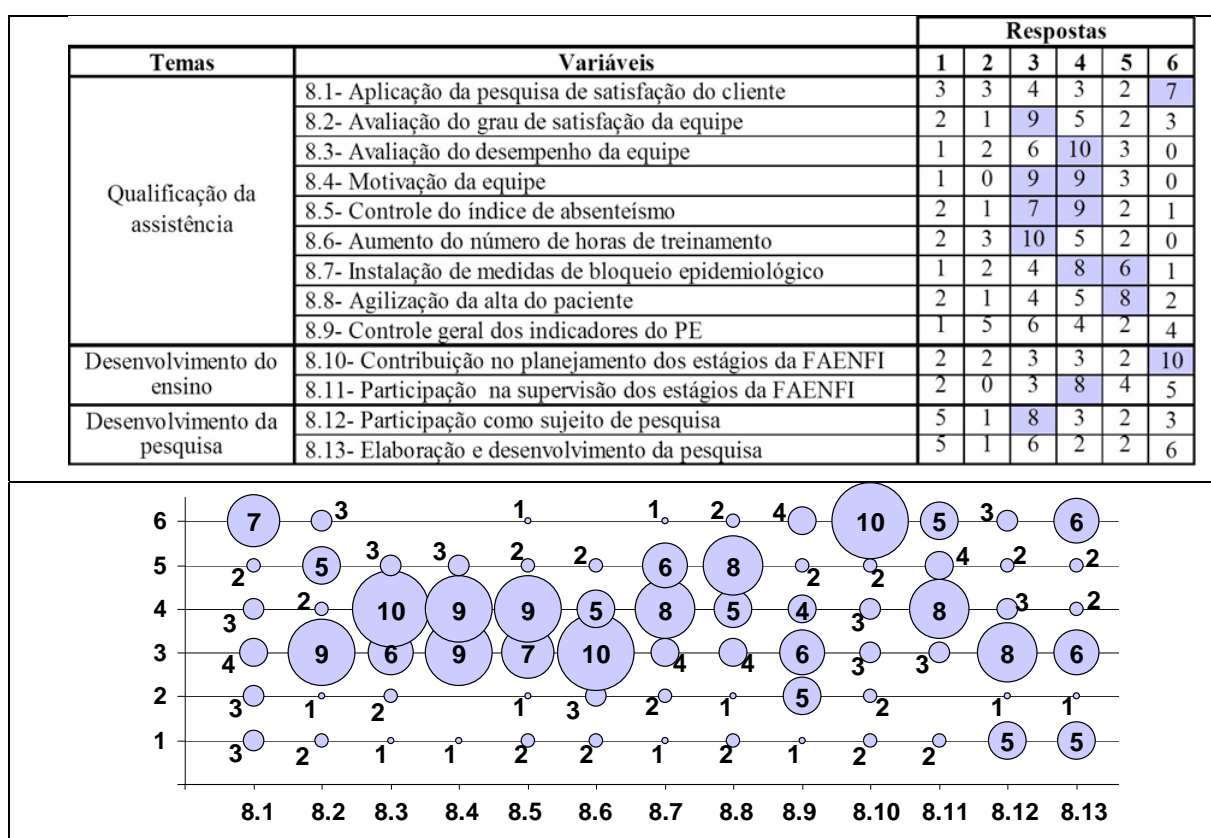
| Temas | Variáveis | 1 | 2 | 3 | 4 | 5 | 6 |
|---|---|---|---|---|---|---|---|
| | | Respostas | | | | | |
| Qualificação da assistência | 8.1- Aplicação da pesquisa de satisfação do cliente | 3 | 3 | 4 | 3 | 2 | 7 |
| | 8.2- Avaliação do grau de satisfação da equipe | 2 | 1 | 9 | 5 | 2 | 3 |
| | 8.3- Avaliação do desempenho da equipe | 1 | 2 | 6 | 10 | 3 | 0 |
| | 8.4- Motivação da equipe | 1 | 0 | 9 | 9 | 3 | 0 |
| | 8.5- Controle do índice de absenteísmo | 2 | 1 | 7 | 9 | 2 | 1 |
| | 8.6- Aumento do número de horas de treinamento | 2 | 3 | 10 | 5 | 2 | 0 |
| | 8.7- Instalação de medidas de bloqueio epidemiológico | 1 | 2 | 4 | 8 | 6 | 1 |
| | 8.8- Agilização da alta do paciente | 2 | 1 | 4 | 5 | 8 | 2 |
| | 8.9- Controle geral dos indicadores do PE | 1 | 5 | 6 | 4 | 2 | 4 |
| Desenvolvimento do ensino | 8.10- Contribuição no planejamento dos estágios da FAENFI | 2 | 2 | 3 | 3 | 2 | 10 |
| | 8.11- Participação na supervisão dos estágios da FAENFI | 2 | 0 | 3 | 8 | 4 | 5 |
| Desenvolvimento da pesquisa | 8.12- Participação como sujeito de pesquisa | 5 | 1 | 8 | 3 | 2 | 3 |
| | 8.13- Elaboração e desenvolvimento da pesquisa | 5 | 1 | 6 | 2 | 2 | 6 |

6 5 4 3 2 1

7 3 1 1 2 4 10 5 3 6
2 5 3 3 2 2 6 8 2 2 4 2 2
3 2 10 9 9 5 8 5 4 3 8 3 2
4 9 6 9 7 10 4 4 6 3 3 8 6
3 1 2 1 3 2 1 5 2 1 1
3 2 1 1 2 2 1 2 1 2 2 5 5

8.1 8.2 8.3 8.4 8.5 8.6 8.7 8.8 8.9 8.10 8.11 8.12 8.13